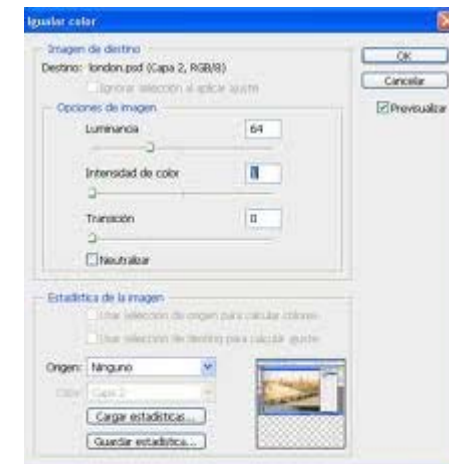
Igualar color

Imagen de destino
Destino: london.psd (Capa 2, RGB/8)
Ignorar selección al aplicar ajuste

Opciones de imagen
Luminancia 64
Intensidad de color 8
Transición 0
Neutralizar

OK
Cancelar
Previsualizar

Estadística de la imagen
Usar selección de origen para calcular colores
Usar selección de destino para calcular ajuste

Origen: Ninguno
Capa: Capa 2
Cargar estadística...
Guardar estadística...